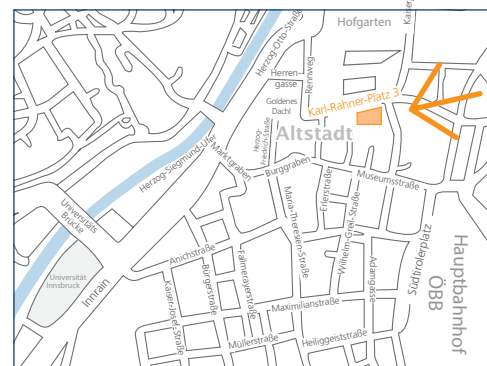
Hofgarten
Kaiser
Herzog-Otto-Straße
Herrengasse
Rennweg
Goldenes Dachl
Karl-Rahner-Platz 3
Herzog-Friedrich-Straße
Altstadt
Herzog-Siegmund-Ufer
Marktgraben
Burggraben
Museumstraße
Erlerstraße
Universitätsbrücke
Maria-Theresien-Straße
Wilhelm-Greil-Straße
Südtiroler Platz
Hauptbahnhof ÖBB
Anichstraße
Fallmerayerstraße
Adamgasse
Universität Innsbruck
Bürgerstraße
Innrain
Kaiser-Josef-Straße
Maximilianstraße
Müllerstraße
Heiliggeiststraße